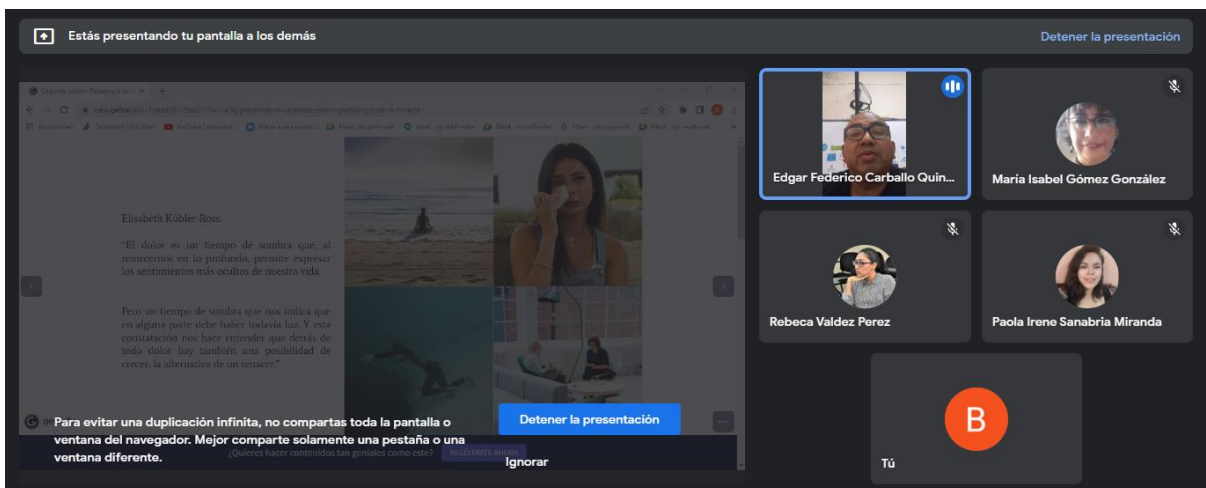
Estás presentando tu pantalla a los demás

Detener la presentación

Segunda sesión - Pedagogía de la muerte

Elisabeth Kübler-Ross:

"El dolor es un tiempo de sombra que, al remecernos en lo profundo, permite expresar los sentimientos más ocultos de nuestra vida.

Pero un tiempo de sombra que nos indica que en alguna parte debe haber todavía luz. Y esta constatación nos hace entender que detrás de todo dolor hay también una posibilidad de crecer, la alternativa de un renacer."

¿Quieres hacer contenidos tan geniales como este? REGÍSTRATE AHORA

Para evitar una duplicación infinita, no compartas toda la pantalla o ventana del navegador. Mejor comparte solamente una pestaña o una ventana diferente.

Detener la presentación

Ignorar

Edgar Federico Carballo Quin...

María Isabel Gómez González

Rebeca Valdez Perez

Paola Irene Sanabria Miranda

B

Tú